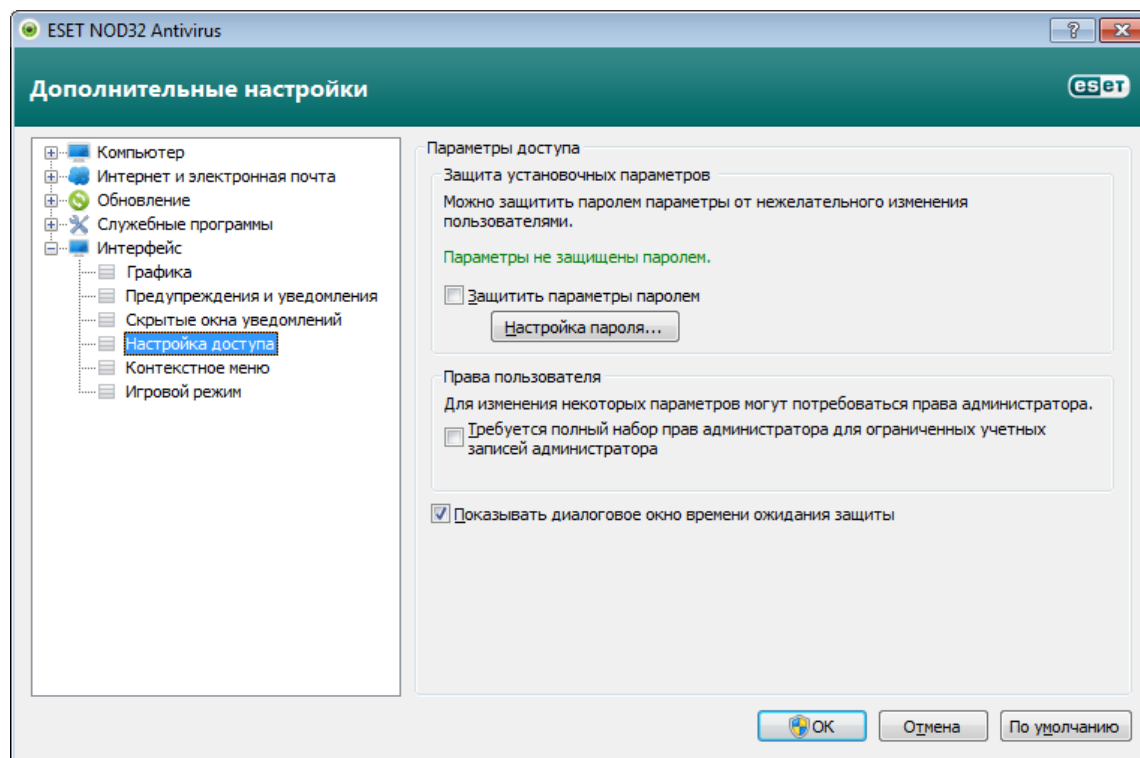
ESET NOD32 Antivirus

?

Дополнительные настройки

eset

Компьютер
Интернет и электронная почта
Обновление
Служебные программы
Интерфейс
Графика
Предупреждения и уведомления
Скрытые окна уведомлений
Настройка доступа
Контекстное меню
Игровой режим

Параметры доступа

Защита установочных параметров

Можно защитить паролем параметры от нежелательного изменения пользователями.

Параметры не защищены паролем.

Защитить параметры паролем

Настройка пароля...

Права пользователя

Для изменения некоторых параметров могут потребоваться права администратора.

Требуется полный набор прав администратора для ограниченных учетных записей администратора

Показывать диалоговое окно времени ожидания защиты

OK

Отмена

По умолчанию